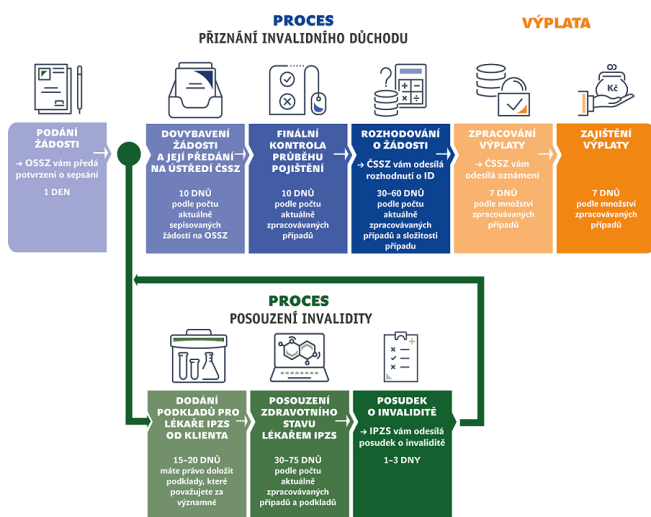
PROCES
PŘIZNÁNÍ INVALIDNÍHO DŮCHODU

VÝPLATA

PODÁNÍ ŽÁDOSTI

→ OSSZ vám předá potvrzení o sepsání

1 DEN

DOVYBAVENÍ ŽÁDOSTI A JEJÍ PŘEDÁNÍ NA ÚSTŘEDÍ ČSSZ

10 DNŮ podle počtu aktuálně sepisovaných žádostí na OSSZ

FINÁLNÍ KONTROLA PRŮBĚHU POJIŠTĚNÍ

10 DNŮ podle počtu aktuálně zpracovávaných případů

ROZHODOVÁNÍ O ŽÁDOSTI

→ ČSSZ vám odesílá rozhodnutí o ID

30–60 DNŮ podle počtu aktuálně zpracovávaných případů a složitosti případu

ZPRACOVÁNÍ VÝPLATY

→ ČSSZ vám odesílá oznámení

7 DNŮ podle množství zpracovávaných případů

ZAJIŠTĚNÍ VÝPLATY

7 DNŮ podle množství zpracovávaných případů

Kč

PROCES
POSOUZENÍ INVALIDITY

DODÁNÍ PODKLADŮ PRO LÉKAŘE IPZS OD KLIENTA

15–20 DNŮ máte právo doložit podklady, které považujete za významné

POSOUZENÍ ZDRAVOTNÍHO STAVU LÉKAŘEM IPZS

30–75 DNŮ podle počtu aktuálně zpracovávaných případů a podkladů

POSUDEK O INVALIDITĚ

→ IPZS vám odesílá posudek o invaliditě

1–3 DNY